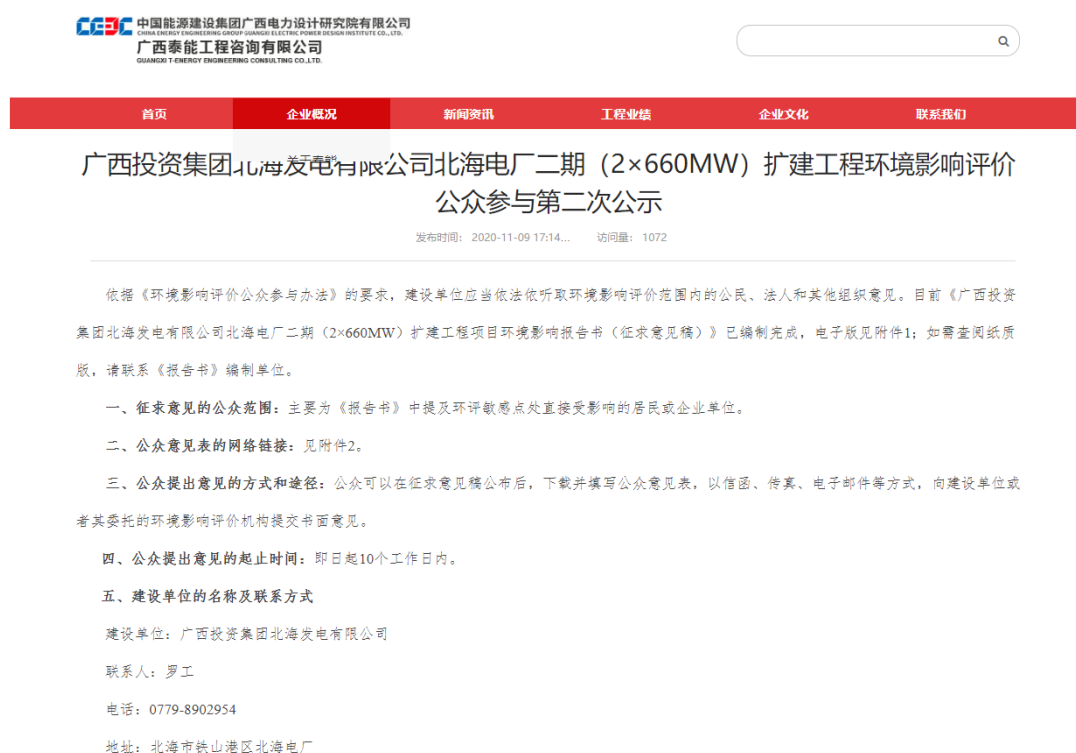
CEEC 中国能源建设集团广西电力设计研究院有限公司
CHINA ENERGY ENGINEERING GROUP GUANGXI ELECTRIC POWER DESIGN INSTITUTE CO., LTD.
广西泰能工程咨询有限公司
GUANGXI T-ENERGY ENGINEERING CONSULTING CO.,LTD.

首页 企业概况 新闻资讯 工程业绩 企业文化 联系我们

关于泰能

广西投资集团北海发电有限公司北海电厂二期（2×660MW）扩建工程环境影响评价公众参与第二次公示

发布时间: 2020-11-09 17:14... 访问量: 1072

依据《环境影响评价公众参与办法》的要求，建设单位应当依法依听取环境影响评价范围内的公民、法人和其他组织意见。目前《广西投资集团北海发电有限公司北海电厂二期（2×660MW）扩建工程项目环境影响报告书（征求意见稿）》已编制完成，电子版见附件1；如需查阅纸质版，请联系《报告书》编制单位。

一、征求意见的公众范围：主要为《报告书》中提及环评敏感点处直接受影响的居民或企业单位。

二、公众意见表的网络链接：见附件2。

三、公众提出意见的方式和途径：公众可以在征求意见稿公布后，下载并填写公众意见表，以信函、传真、电子邮件等方式，向建设单位或者其委托的环境影响评价机构提交书面意见。

四、公众提出意见的起止时间：即日起10个工作日内。

五、建设单位的名称及联系方式

建设单位：广西投资集团北海发电有限公司

联系人：罗工

电话：0779-8902954

地址：北海市铁山港区北海电厂